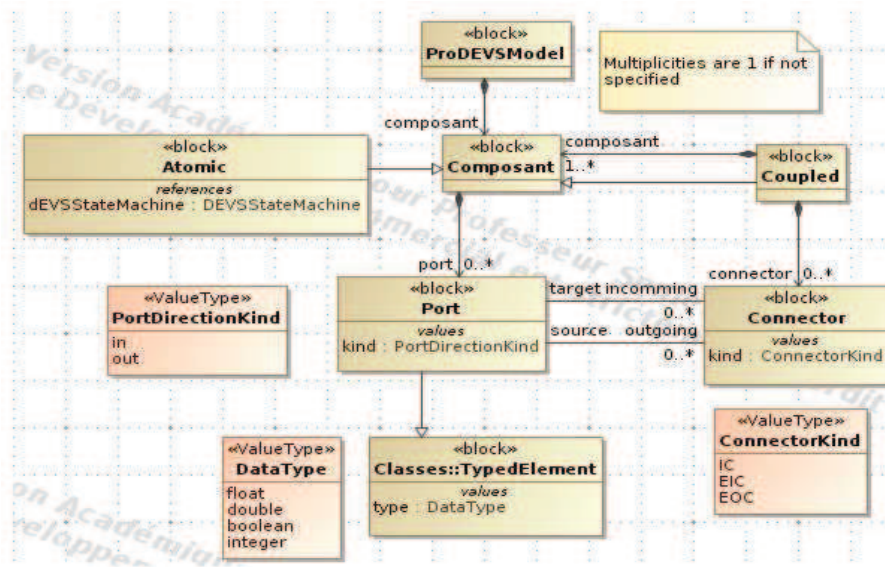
«block»
ProDEVSModel

Multiplicities are 1 if not specified

composant

«block»
Atomic
references
dEVSStateMachine : DEVSStateMachine

«block»
Composant

composant
1..*

«block»
Coupled

port 0..*

connector 0..*

«ValueType»
PortDirectionKind
in
out

«block»
Port
values
kind : PortDirectionKind

target incomming
0..*
source outgoing
0..*

«block»
Connector
values
kind : ConnectorKind

«ValueType»
ConnectorKind
IC
EIC
EOC

«ValueType»
DataType
float
double
boolean
integer

«block»
Classes::TypedElement
values
type : DataType

Version Académique
Le Développement
pour Professeur
commercial